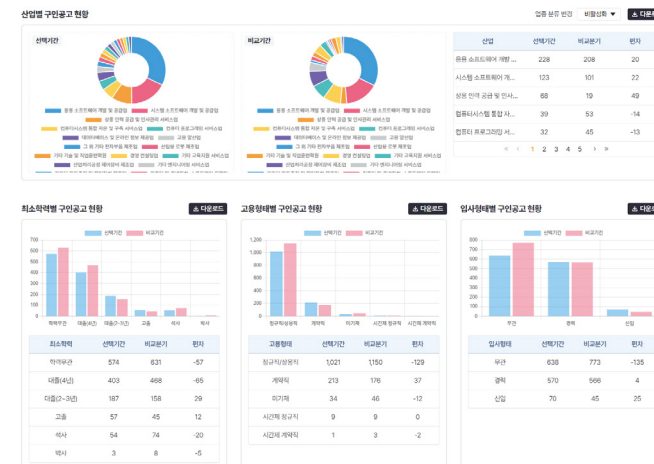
산업별 구인공고 현황

업종 분류 변경 비활성화 ▼ 다운로드

선택기간

응용 소프트웨어 개발 및 공급업 시스템 소프트웨어 개발 및 공급업 상용 인력 공급 및 인사관리 서비스업 컴퓨터시스템 통합 자문 및 구축 서비스업 컴퓨터 프로그래밍 서비스업 데이터베이스 및 온라인 정보 제공업 그 외 기타 전자부품 제조업 기타 기술 및 직업훈련학원 경영 컨설팅업 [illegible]

비교기간

응용 소프트웨어 개발 및 공급업 시스템 소프트웨어 개발 및 공급업 상용 인력 공급 및 인사관리 서비스업 컴퓨터시스템 통합 자문 및 구축 서비스업 컴퓨터 프로그래밍 서비스업 데이터베이스 및 온라인 정보 제공업 그 외 기타 전자부품 제조업 기타 기술 및 직업훈련학원 경영 컨설팅업 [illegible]

| 산업 | 선택기간 | 비교분기 | 편차 |
|---|---|---|---|
| 응용 소프트웨어 개발 ... | 228 | 208 | 20 |
| 시스템 소프트웨어 개... | 123 | 101 | 22 |
| 상용 인력 공급 및 인사... | 68 | 19 | 49 |
| 컴퓨터시스템 통합 자... | 39 | 53 | -14 |
| 컴퓨터 프로그래밍 서... | 32 | 45 | -13 |

« ‹ 1 2 3 4 5 › »

최소학력별 구인공고 현황

다운로드

선택기간 비교기간

700 600 500 400 300 200 100 0

학력무관 대졸(4년) 대졸(2~3년) 고졸 석사 박사

| 최소학력 | 선택기간 | 비교분기 | 편차 |
|---|---|---|---|
| 학력무관 | 574 | 631 | -57 |
| 대졸(4년) | 403 | 468 | -65 |
| 대졸(2~3년) | 187 | 158 | 29 |
| 고졸 | 57 | 45 | 12 |
| 석사 | 54 | 74 | -20 |
| 박사 | 3 | 8 | -5 |

고용형태별 구인공고 현황

다운로드

선택기간 비교기간

1,200 1,000 800 600 400 200 0

정규직/상용직 계약직 미기재 시간제 정규직 시간제 계약직

| 고용형태 | 선택기간 | 비교분기 | 편차 |
|---|---|---|---|
| 정규직/상용직 | 1,021 | 1,150 | -129 |
| 계약직 | 213 | 176 | 37 |
| 미기재 | 34 | 46 | -12 |
| 시간제 정규직 | 9 | 9 | 0 |
| 시간제 계약직 | 1 | 3 | -2 |

입사형태별 구인공고 현황

다운로드

선택기간 비교기간

800 700 600 500 400 300 200 100 0

무관 경력 신입

| 입사형태 | 선택기간 | 비교분기 | 편차 |
|---|---|---|---|
| 무관 | 638 | 773 | -135 |
| 경력 | 570 | 566 | 4 |
| 신입 | 70 | 45 | 25 |